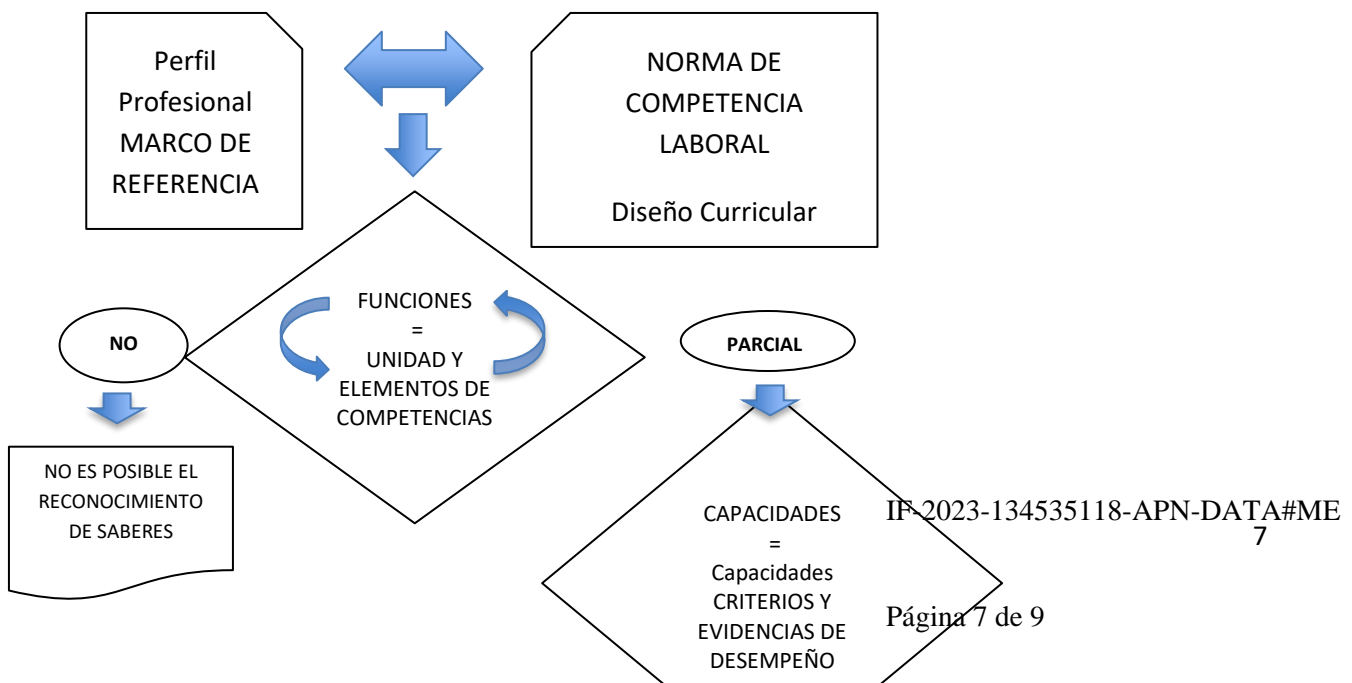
Perfil Profesional MARCO DE REFERENCIA

NORMA DE COMPETENCIA LABORAL

Diseño Curricular

NO

FUNCIONES = UNIDAD Y ELEMENTOS DE COMPETENCIAS

PARCIAL

NO ES POSIBLE EL RECONOCIMIENTO DE SABERES

CAPACIDADES = Capacidades CRITERIOS Y EVIDENCIAS DE DESEMPEÑO

IF-2023-134535118-APN-DATA#ME

7

Página 7 de 9